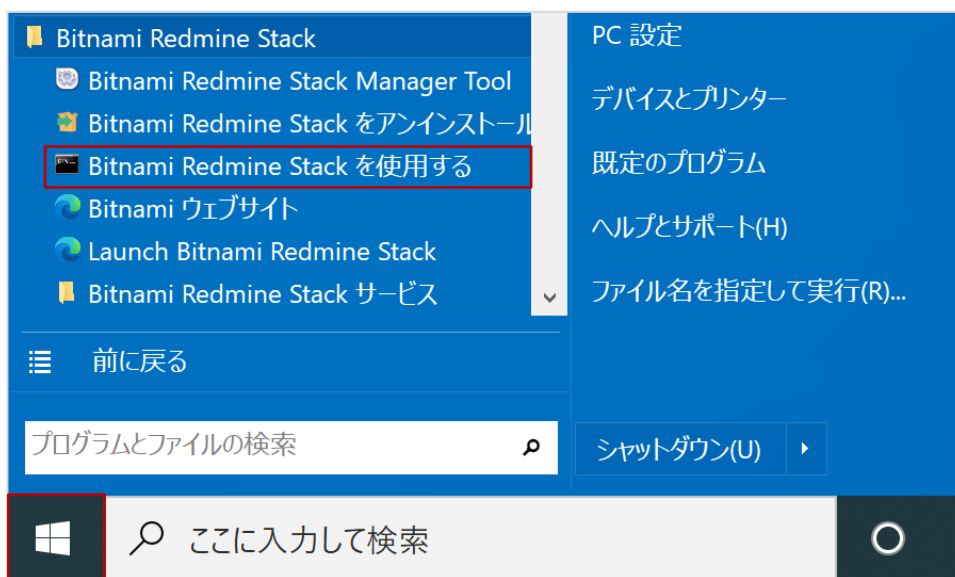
Bitnami Redmine Stack
Bitnami Redmine Stack Manager Tool
Bitnami Redmine Stack をアンインストール
Bitnami Redmine Stack を使用する
Bitnami ウェブサイト
Launch Bitnami Redmine Stack
Bitnami Redmine Stack サービス

前に戻る

プログラムとファイルの検索

PC 設定
デバイスとプリンター
既定のプログラム
ヘルプとサポート(H)
ファイル名を指定して実行(R)...

シャットダウン(U)

ここに入力して検索